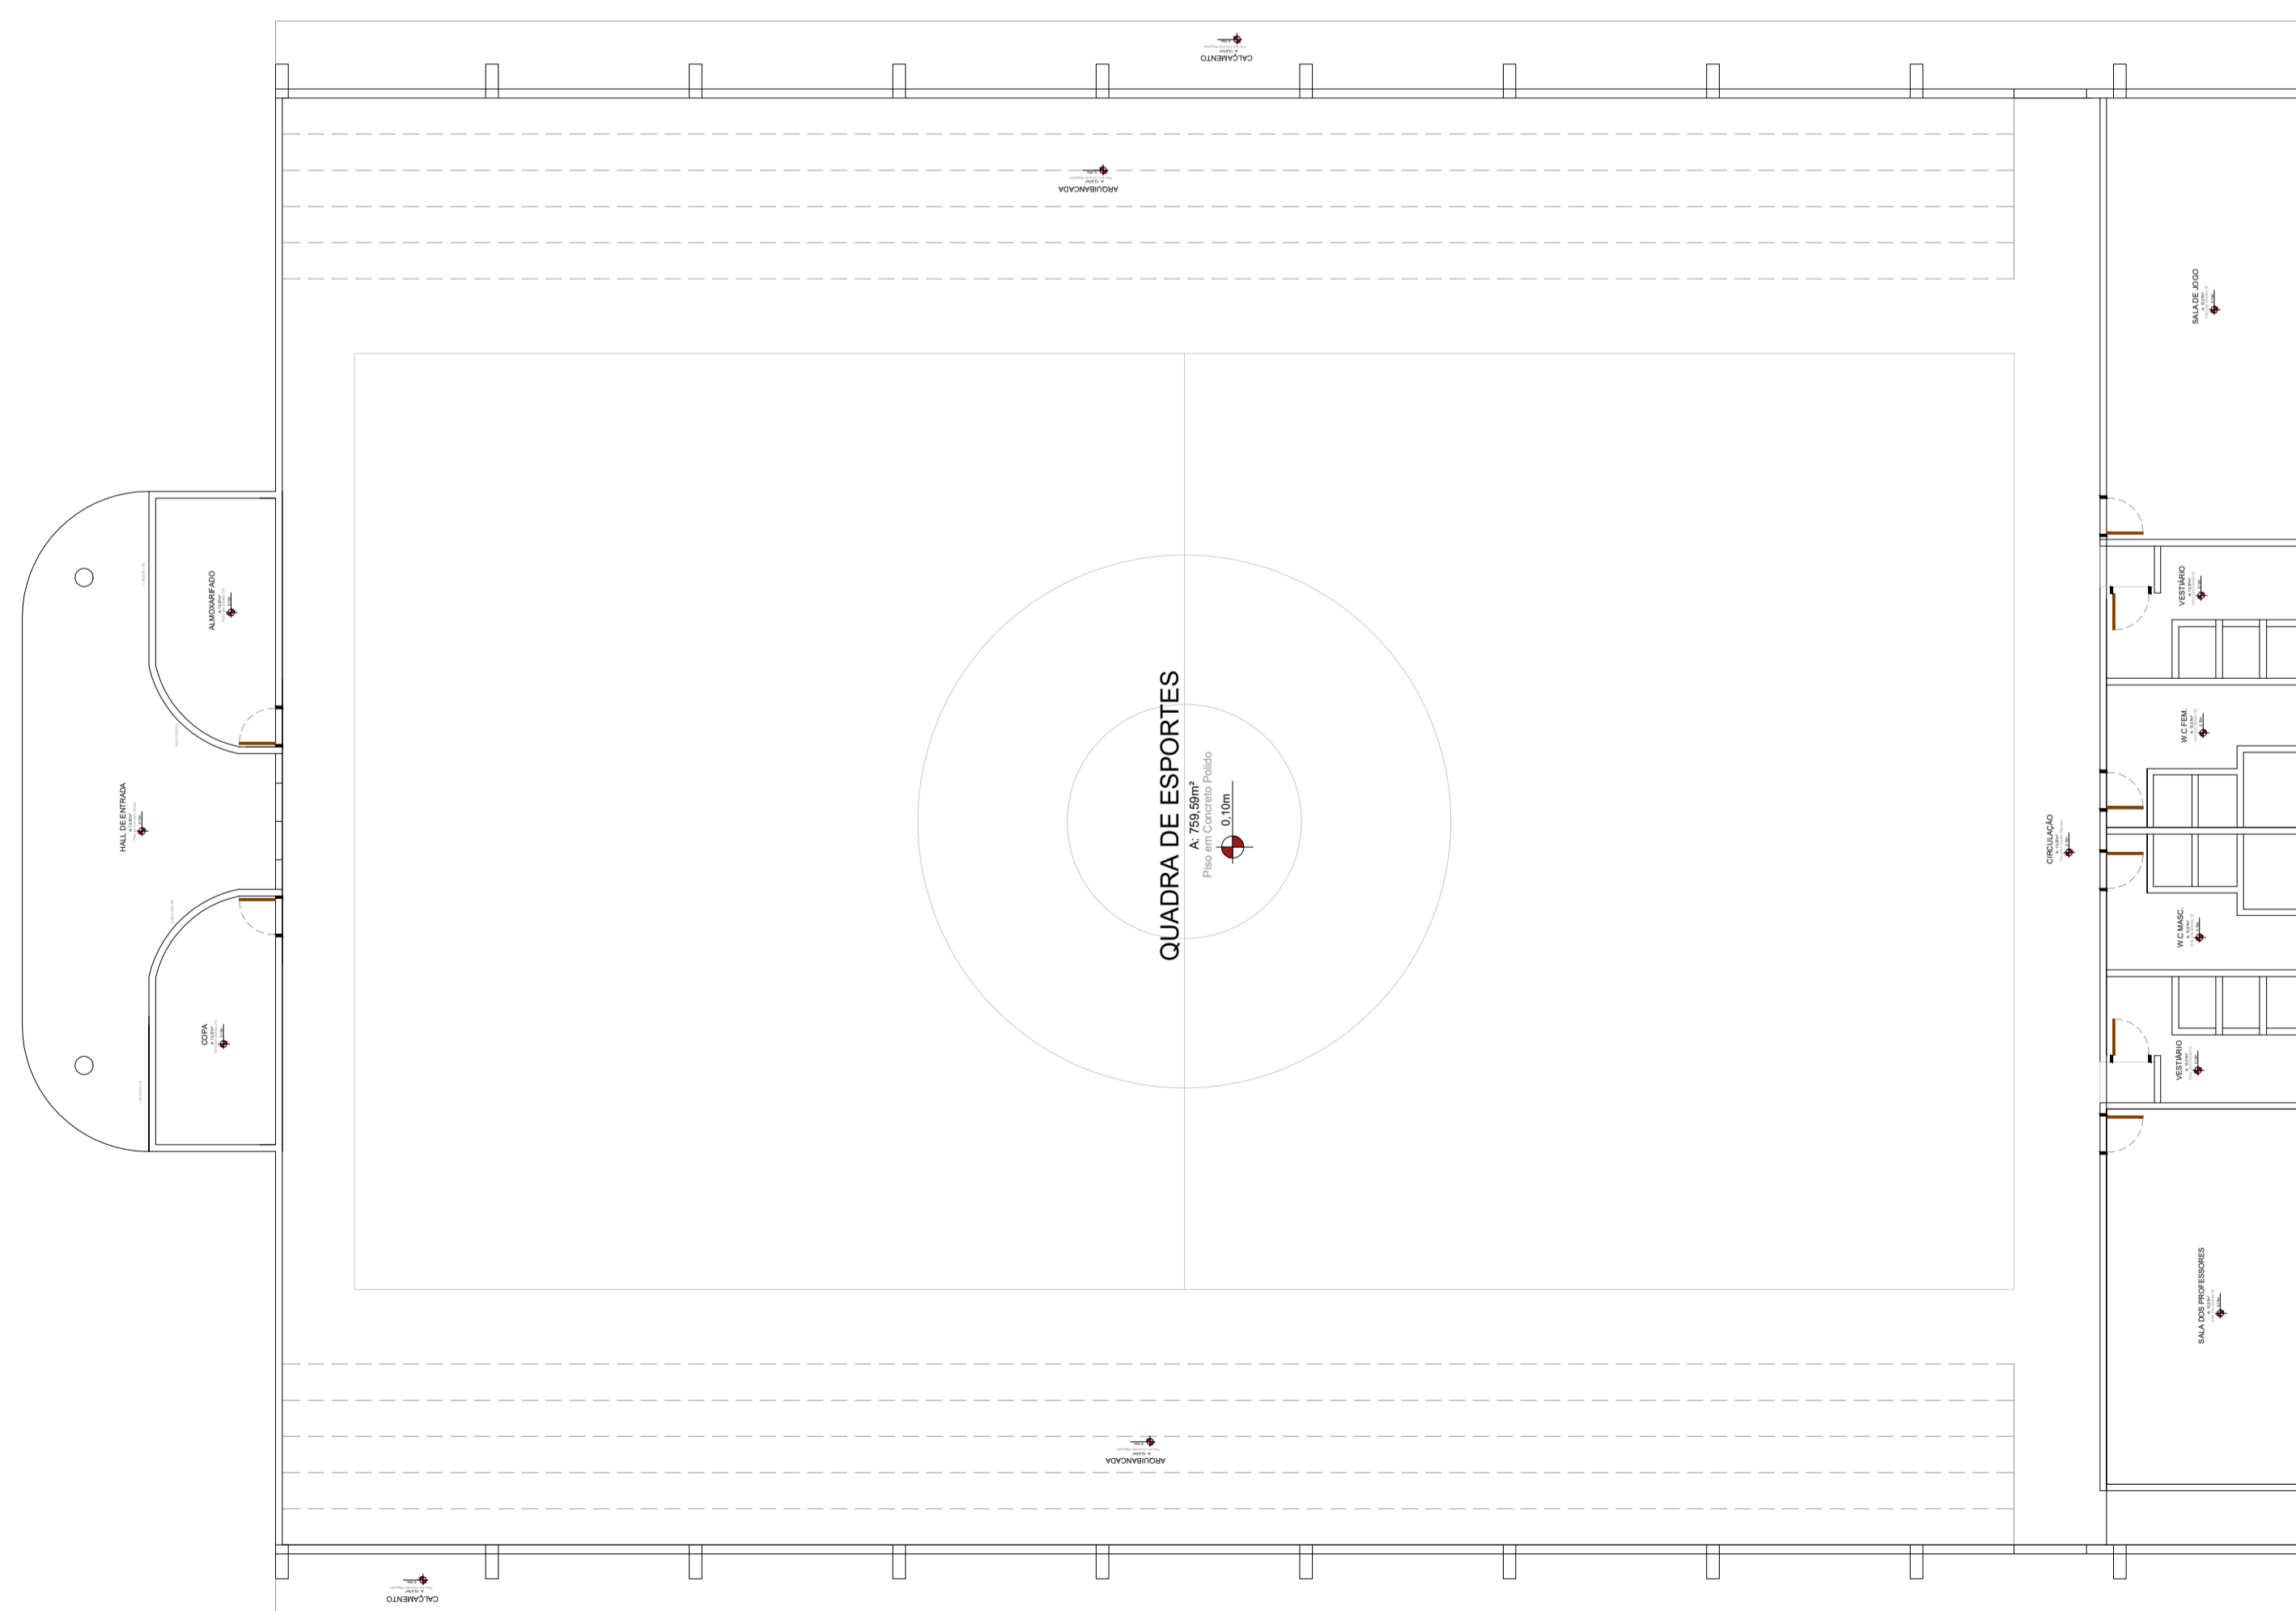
CALÇAMENTO
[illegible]

ARQUIBANCADA
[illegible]

SALA DE JOGO
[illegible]

ALMOXARIFADO
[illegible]

VESTIÁRIO
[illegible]

HALL DE ENTRADA
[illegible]

QUADRA DE ESPORTES
A: 759,59m²
Piso em Concreto Polido
0,10m

W.C FEM.
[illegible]

CIRCULAÇÃO
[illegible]

W.C MASC.
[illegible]

COPA
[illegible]

VESTIÁRIO
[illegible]

SALA DOS PROFESSORES
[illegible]

ARQUIBANCADA
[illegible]

CALÇAMENTO
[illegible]